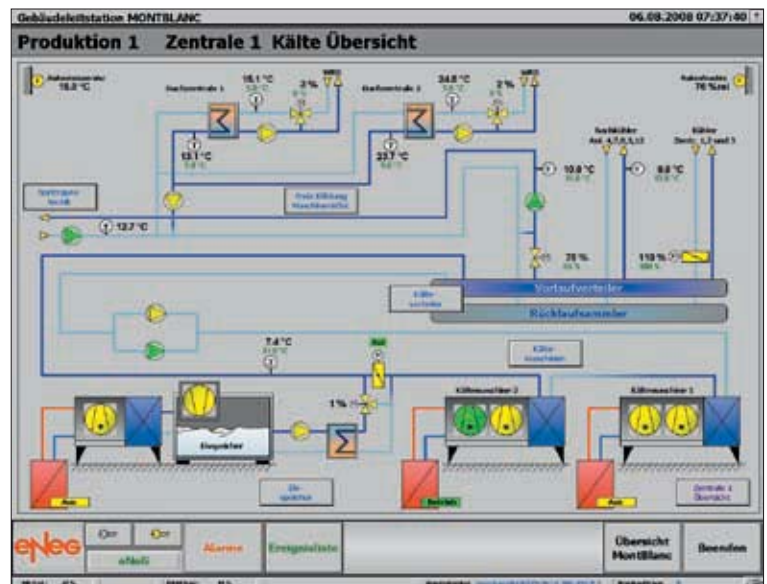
Gebäudeleitstation MONTBLANC
06.08.2008 07:37:40

Produktion 1 Zentrale 1 Kälte Übersicht

Außentemperatur 15,8 °C
Außenfeuchte 76 %rel
Dachzentrale 1
15,1 °C
2 %
Dachzentrale 2
34,8 °C
2 %
13,7 °C
23,7 °C
Vorlaufwert
Freie Kühlung Maschinenbetrieb
10,8 °C
8,0 °C
12,7 °C
75 %
110 %
Vorlaufverteiler
Rücklaufsammler
Kälte
Kälte
7,4 °C
1 %
Eisspeicher
Kältemaschine 2
Kältemaschine 1
Eis-speicher
Zentrale 2 Übersicht

eNeg
Alarme
Ereignisliste
Übersicht MontBlanc
Beenden